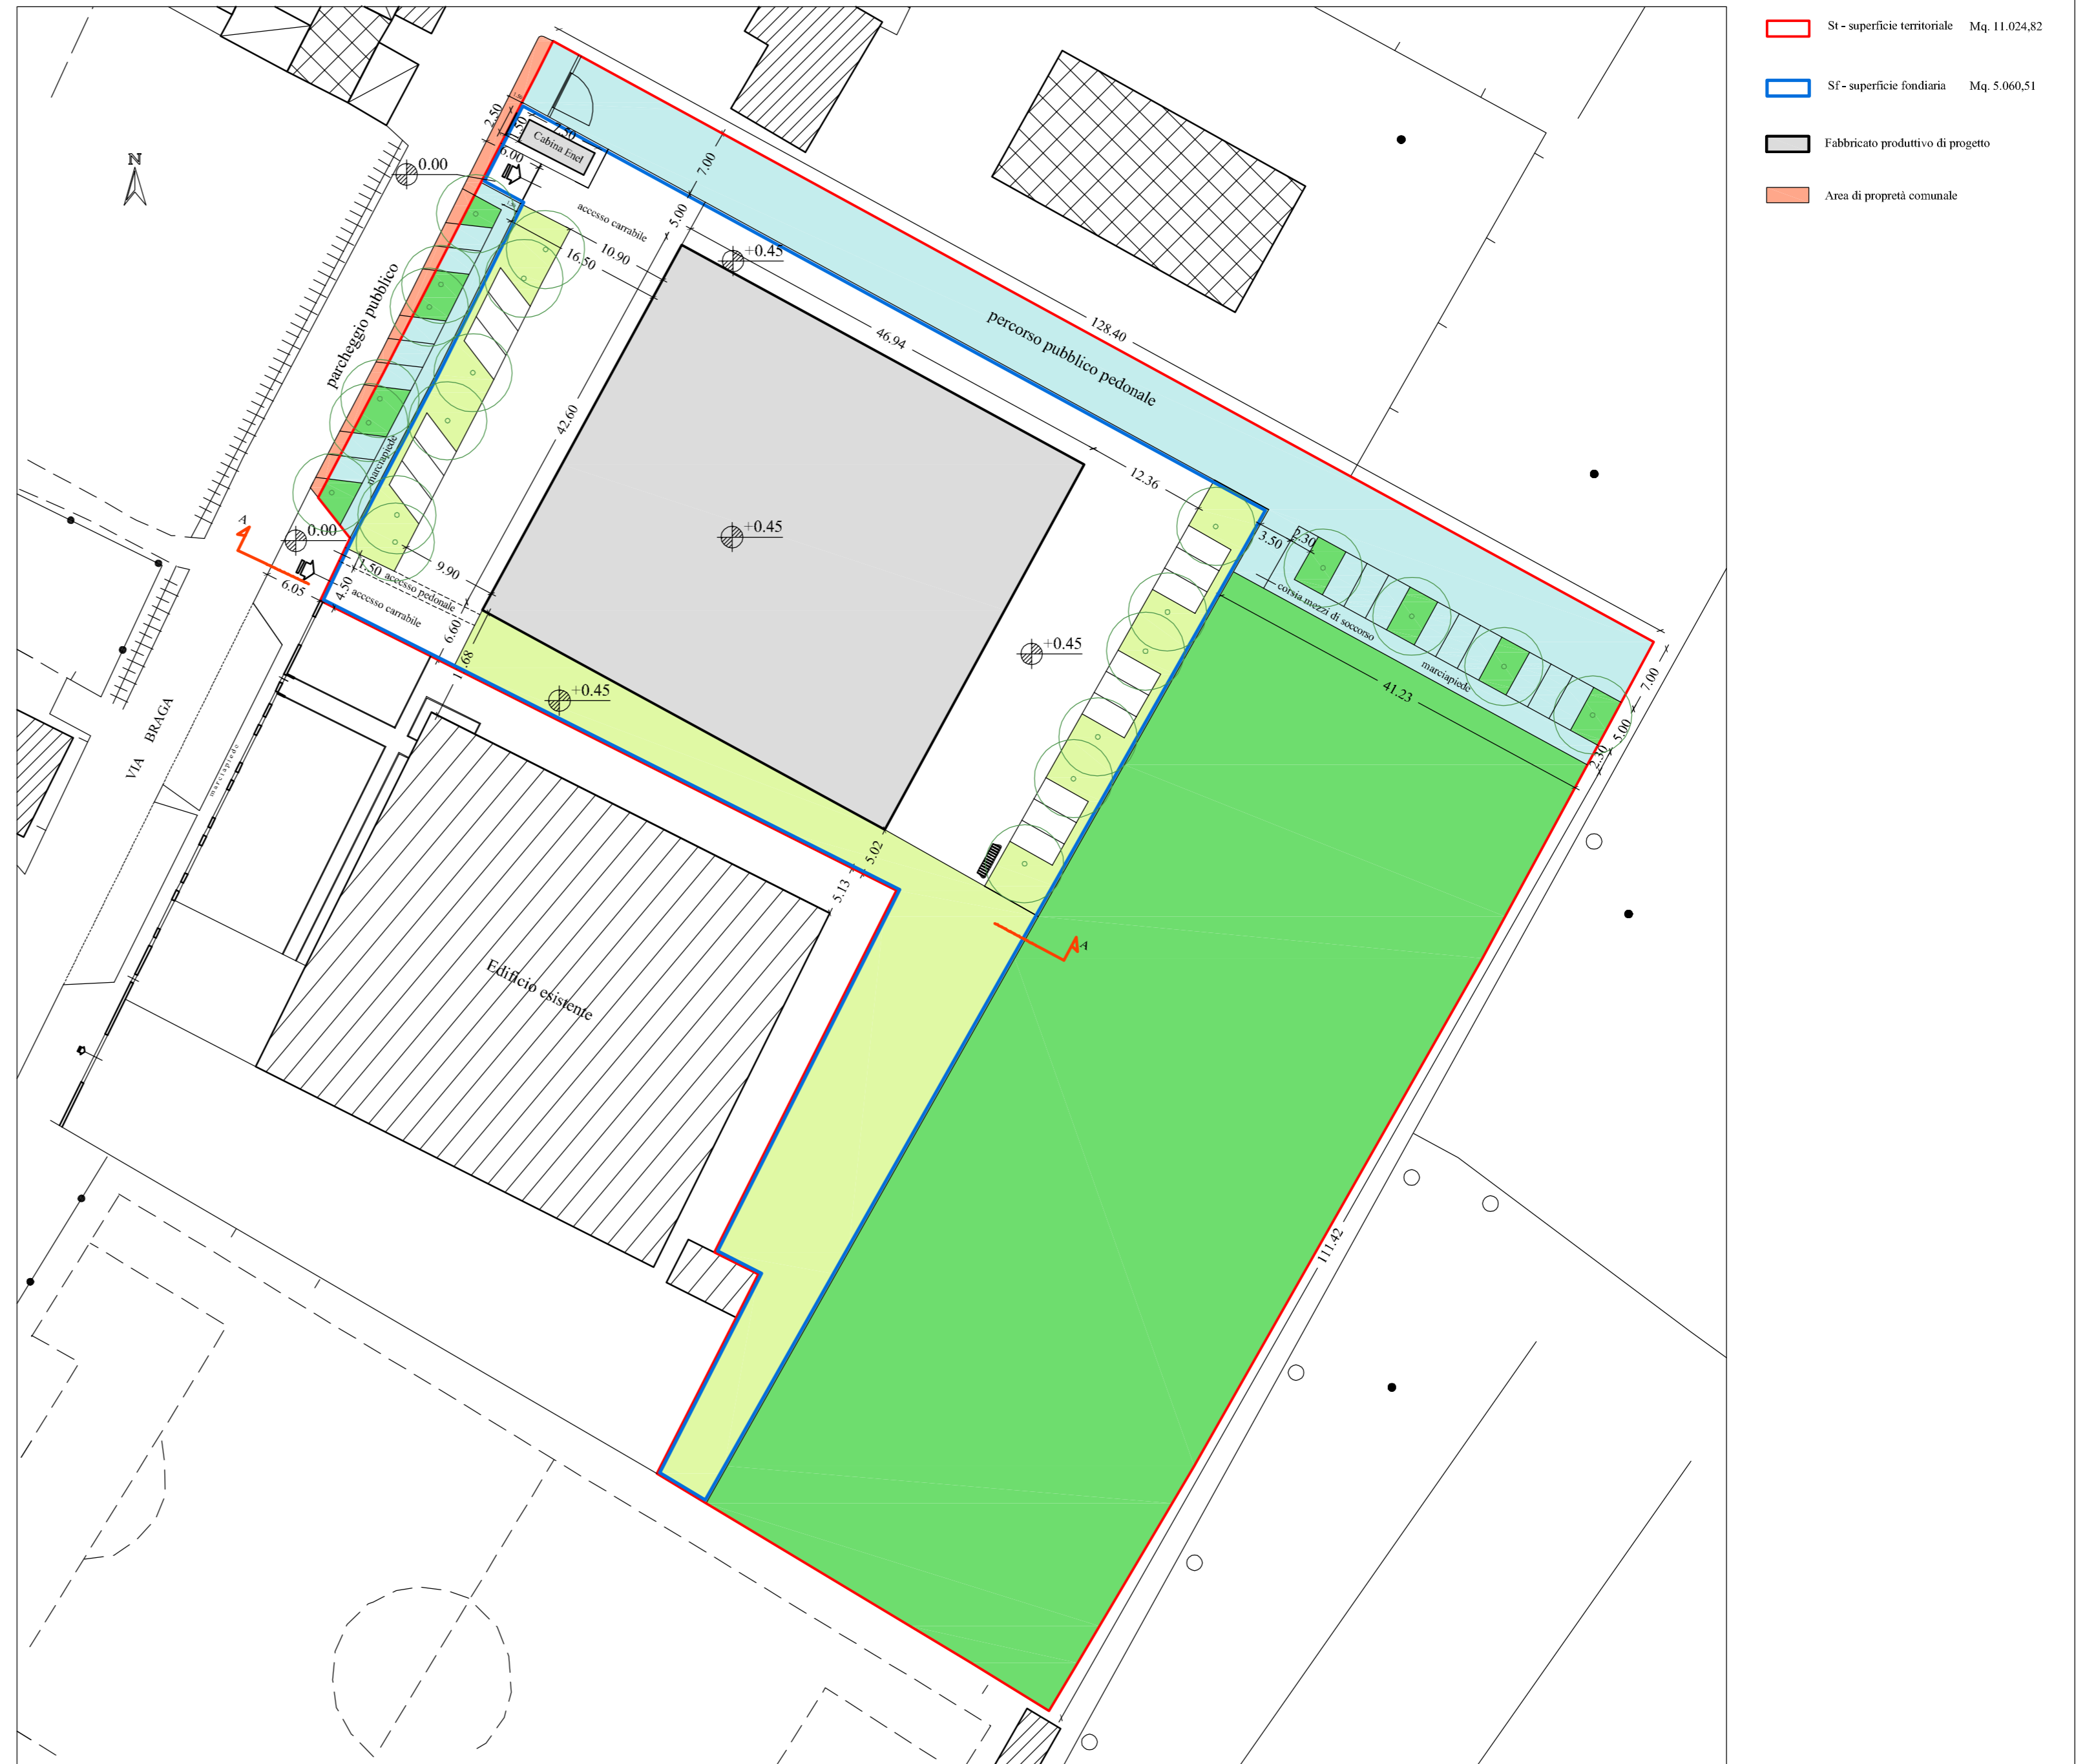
St - superficie territoriale Mq. 11.024,82

Sf - superficie fondiaria Mq. 5.060,51

Fabbricato produttivo di progetto

Area di propretà comunale

N

0.00

2.50

1.50

Cabina Enel

2.50

6.00

7.00

5.00

accesso carrabile

10.90

16.50

+0.45

128.40

46.94

percorso pubblico pedonale

parcheggio pubblico

marciapiede

42.60

+0.45

12.36

3.50

2.30

corsia mezzi di soccorso

marciapiede

41.23

7.00

5.00

2.30

+0.45

A

0.00

1.50 accesso pedonale

9.90

6.05

4.50

accesso carrabile

6.60

1.68

+0.45

VIA BRAGA

marciapiede

5.02

5.13

A

Edificio esistente

111.42